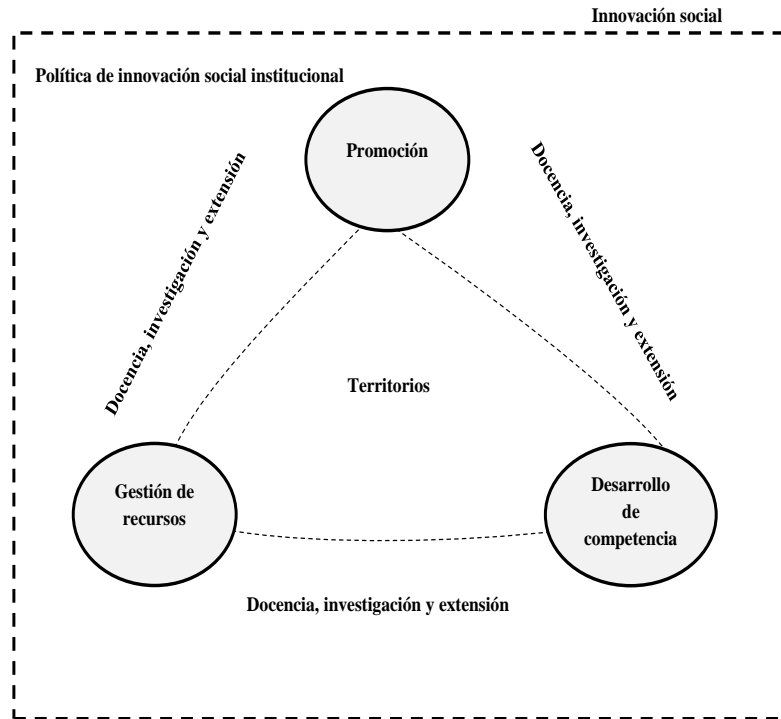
Innovación social

Política de innovación social institucional

Promoción

Docencia, investigación y extensión

Docencia, investigación y extensión

Territorios

Gestión de recursos

Desarrollo de competencia

Docencia, investigación y extensión